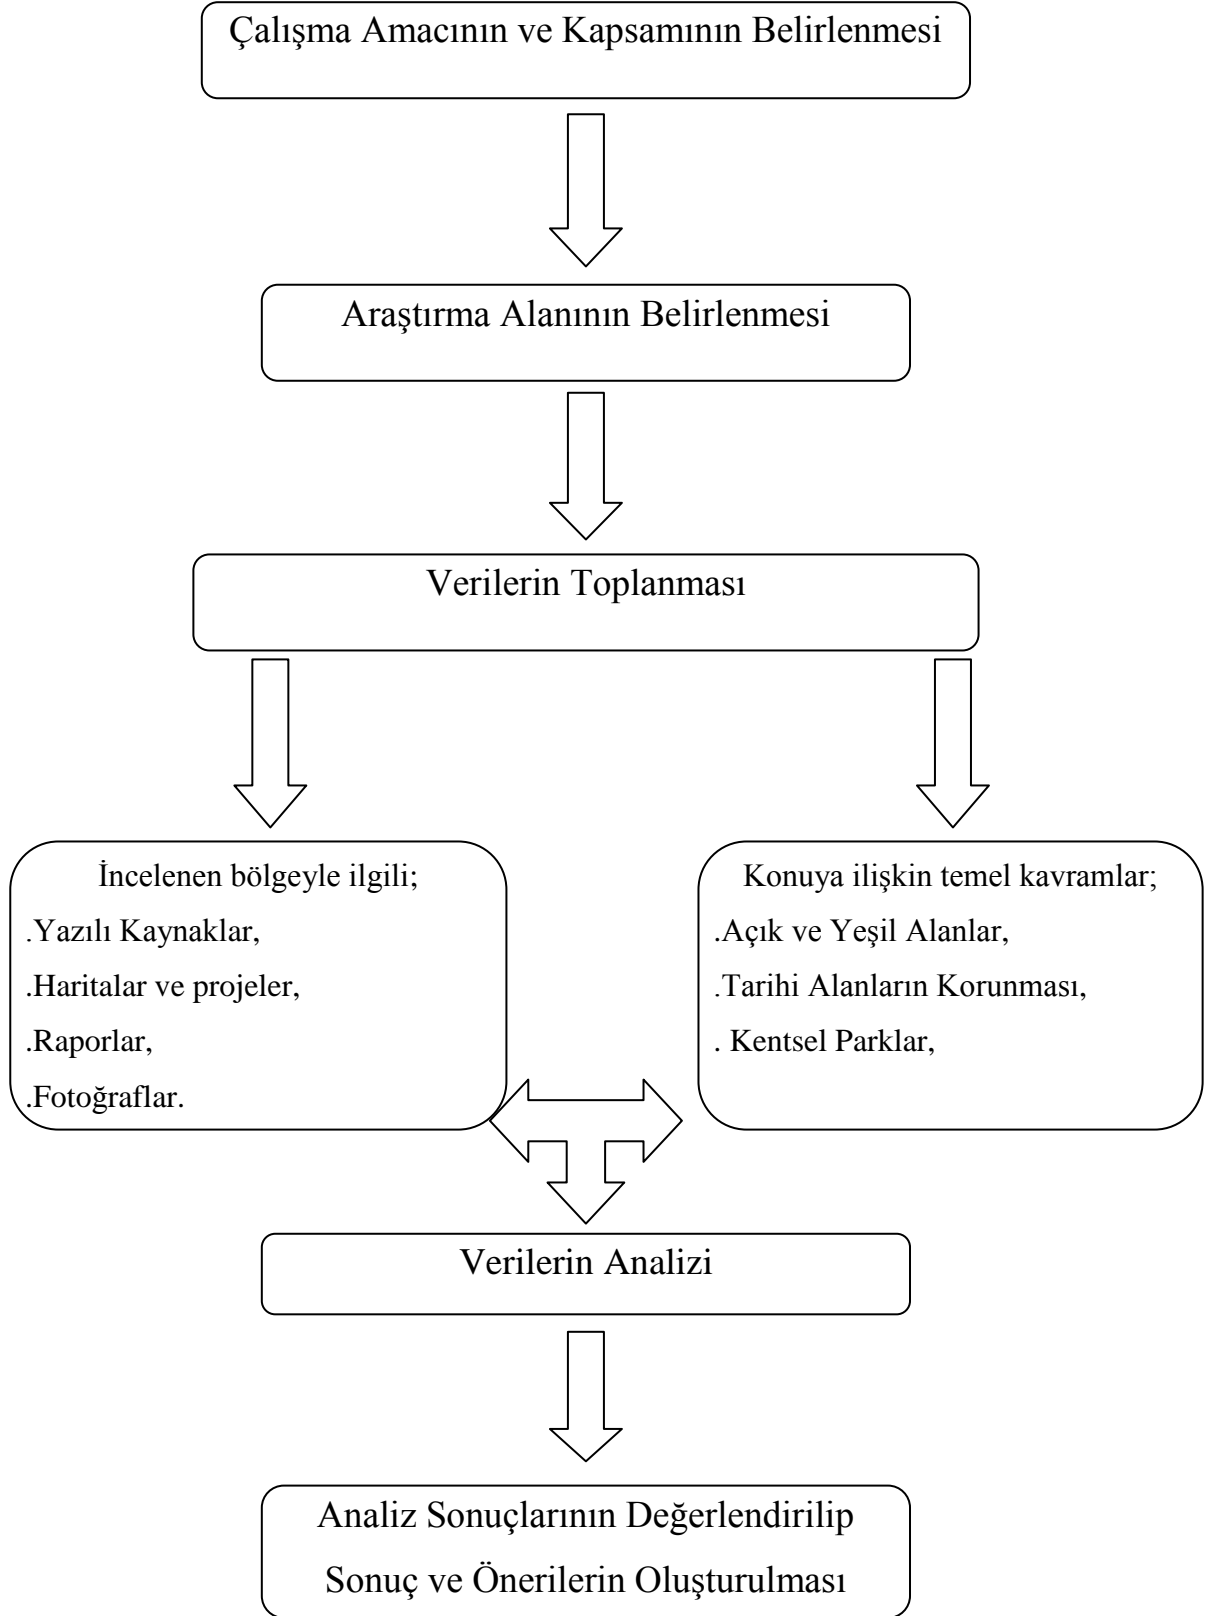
Çalışma Amacının ve Kapsamının Belirlenmesi

Araştırma Alanının Belirlenmesi

Verilerin Toplanması

İncelenen bölgeyle ilgili;
.Yazılı Kaynaklar,
.Haritalar ve projeler,
.Raporlar,
.Fotoğraflar.

Konuya ilişkin temel kavramlar;
.Açık ve Yeşil Alanlar,
.Tarihi Alanların Korunması,
. Kentsel Parklar,

Verilerin Analizi

Analiz Sonuçlarının Değerlendirilip
Sonuç ve Önerilerin Oluşturulması